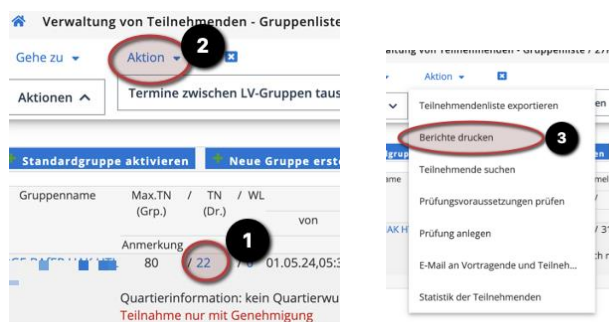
Verwaltung von Teilnehmenden - Gruppenliste

Gehe zu

Aktion

2

Aktionen

Termine zwischen LV-Gruppen taus

Standardgruppe aktivieren

Neue Gruppe erst

Gruppenname

Max.TN (Grp.) / TN (Dr.) / WL

von

Anmerkung

1

80 / 22 / 0 01.05.24,05:3

Quartierinformation: kein Quartierwu

Teilnahme nur mit Genehmigung

altung von Teilnehmenden - Gruppenliste / 27

Aktion

Teilnehmendenliste exportieren

Berichte drucken

3

Teilnehmende suchen

Prüfungsvoraussetzungen prüfen

Prüfung anlegen

E-Mail an Vortragende und Teilneh...

Statistik der Teilnehmenden